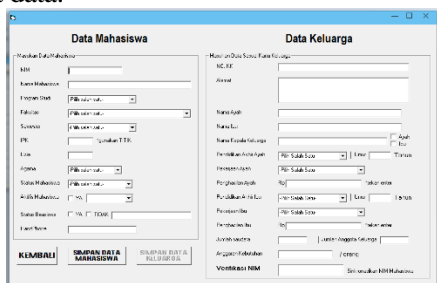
Data Mahasiswa

Masukan Data Mahasiswa

NIM

Nama Mahasiswa

Program Studi Pilih salah satu

Fakultas Pilih salah satu

Semester Pilih salah satu

IPK Gunakan TITIK

Umur

Agama Pilih salah satu

Status Mahasiswa Pilih salah satu

Aktifis Mahasiswa Ya

Status Beasiswa YA TIDAK

Email Sosial

KEMBALI

SIMPAN DATA MAHASISWA

SIMPAN DATA KELUARGA

Data Keluarga

Masukan Data Sesuai Kartu Keluarga

NO. KK

Alamat

Nama Ayah

Nama Ibu

Nama Kepala Keluarga

Ayah

Ibu

Pendidikan Akhir Ayah Pilih Salah Satu Umur Tahun

Pekerjaan Ayah Pilih Salah Satu

Penghasilan Ayah Rp Perbulan angka

Pendidikan Akhir Ibu Pilih Salah Satu Umur Tahun

Pekerjaan Ibu Pilih Salah Satu

Penghasilan Ibu Rp Perbulan angka

Jumlah saudara Jumlah Anggota Keluarga

Anggaran Kebutuhan / orang

Verifikasi NIM Sinkronkan NIM Mahasiswa